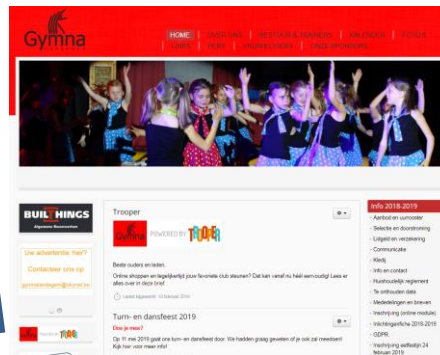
Gymna

HOME | OVER ONS | BESTUUR & TRAINERS | KALENDER | FOTO'S | LINKS | NEWS | VRIJWILLIGERS | ONZE SPONSORS

BUILTHINGS
Algemene Bouwwerken

Uw advertentie hier?
Contacteer ons op
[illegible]

Gymna POWERED BY TROOPER

Trooper

Gymna POWERED BY TROOPER

Beste ouders en leden,
Online shoppen en tegelijkertijd jouw favoriete club steunen? Dat kan vanaf nu héél eenvoudig! Lees er alles over in deze brief.

Laatst bijgewerkt: 10 februari 2019

Turn- en dansfeest 2019
Doe je mee?
Op 11 mei 2019 gaat ons turn- en dansfeest door. Wij hadden graag geweten of je ook zal meedoen! Kijk hier voor meer info!

Info 2018-2019
Aanbod en uurrooster
Selectie en doorstroming
Lidgeld en verzekering
Communicatie
Kledij
Info en contact
Huishoudelijk reglement
Te onthouden data
Mededelingen en brieven
Inschrijving (online module)
Inlichtingenfiche 2018-2019
GDPR
Inschrijving eetfestijn 24 februari 2019